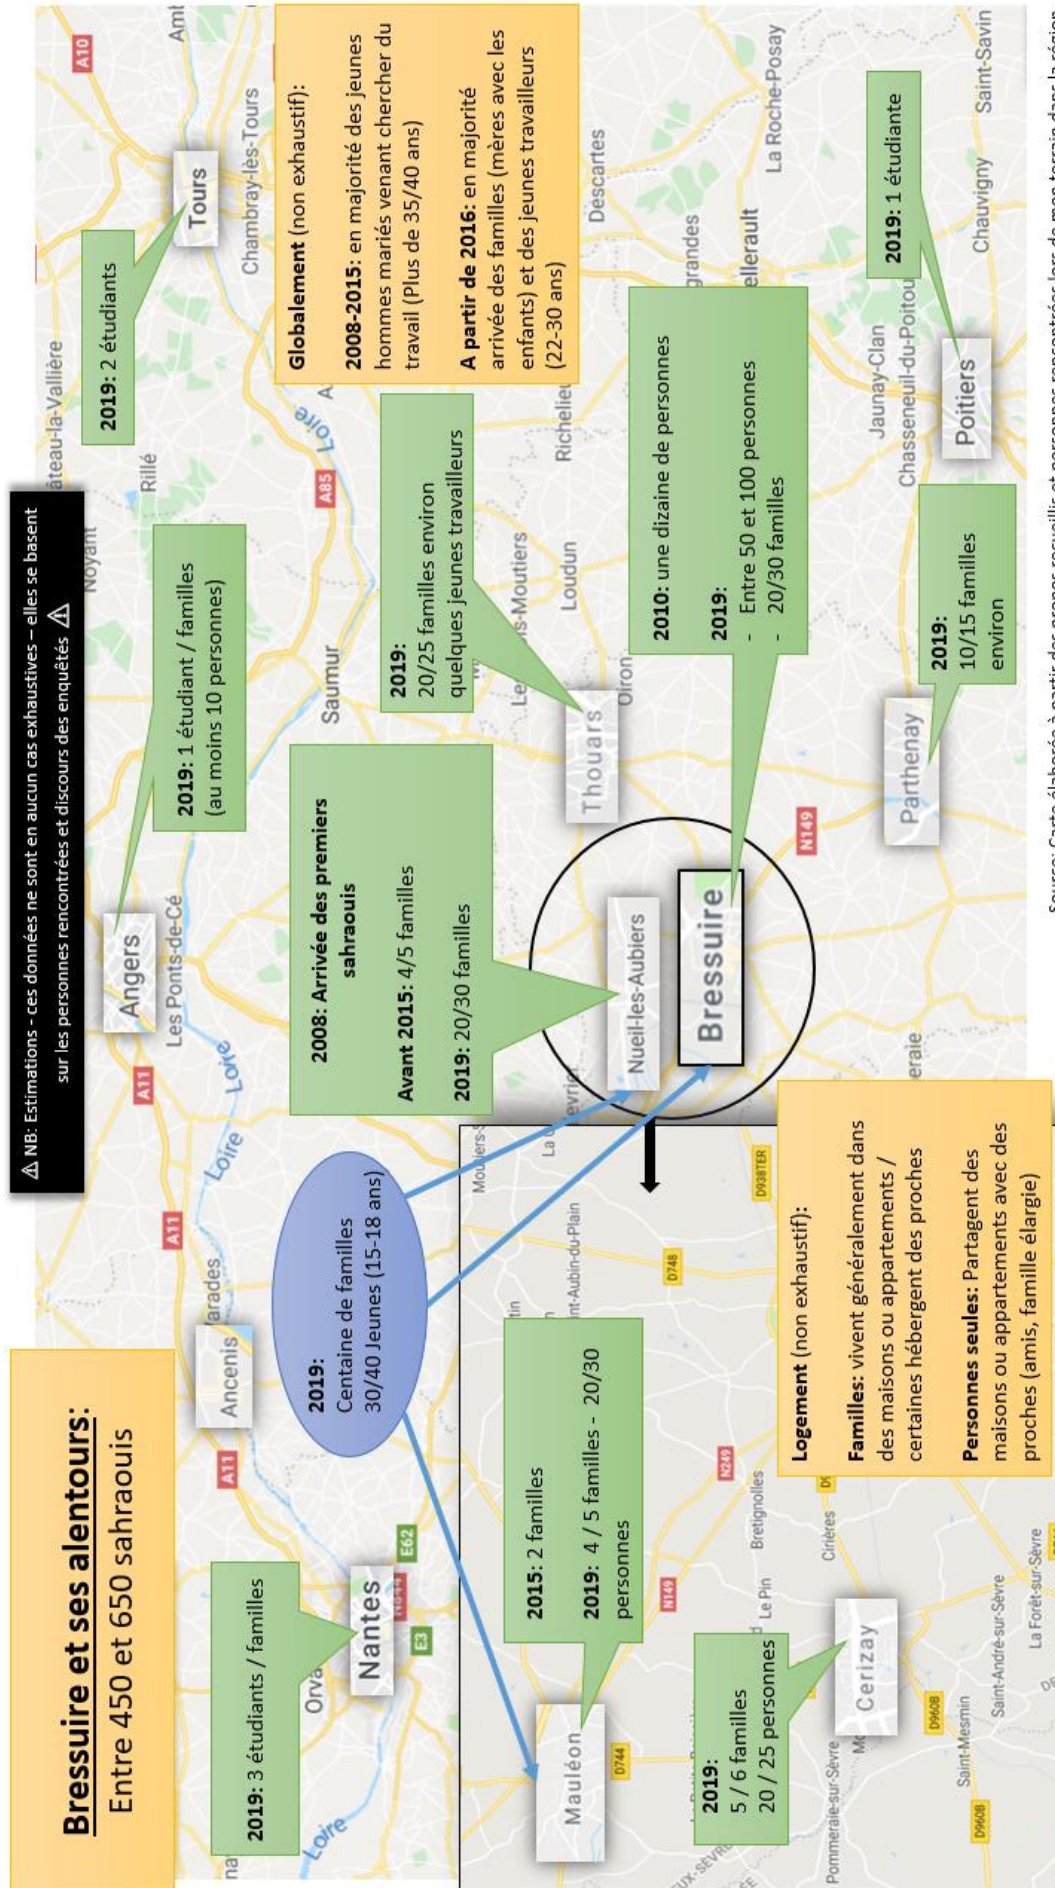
Bressuire et ses alentours:
Entre 450 et 650 sahraouis

⚠ NB: Estimations - ces données ne sont en aucun cas exhaustives – elles se basent sur les personnes rencontrées et discours des enquêtés ⚠

Globalement (non exhaustif):
2008-2015: en majorité des jeunes hommes mariés venant chercher du travail (Plus de 35/40 ans)
A partir de 2016: en majorité arrivée des familles (mères avec les enfants) et des jeunes travailleurs (22-30 ans)

2019: 2 étudiants

Tours

2019: 1 étudiant / familles (au moins 10 personnes)

Angers

2019: 20/25 familles environ quelques jeunes travailleurs

Thouars

2008: Arrivée des premiers sahraouis
Avant 2015: 4/5 familles
2019: 20/30 familles

Nueil-les-Aubiers

2010: une dizaine de personnes
2019:
- Entre 50 et 100 personnes
- 20/30 familles

Bressuire

2019: 1 étudiante

Poitiers

2019: 10/15 familles environ

Parthenay

2019: 3 étudiants / familles

Nantes

Ancenis

2019: Centaine de familles 30/40 Jeunes (15-18 ans)

2015: 2 familles
2019: 4 / 5 familles - 20/30 personnes

Mauléon

2019: 5 / 6 familles 20 / 25 personnes

Cerizay

Logement (non exhaustif):
Familles: vivent généralement dans des maisons ou appartements / certaines hébergent des proches
Personnes seules: Partagent des maisons ou appartements avec des proches (amis, famille élargie)

Amboise Chambray-lès-Tours Château-la-Vallière Rillé Noyant Saumur Loire Les Ponts-de-Cé Richelieu Les Trois-Moutiers Loudun Oiron Descartes La Roche-Posay Châtellerault Jaunay-Clan Chasseneuil-du-Poitou Chauvigny Saint-Savin Varades Orvault Moulins La Chapelle-Saint-Laurent Saint-Aubin-du-Plain Bretignolles Le Pin Cirières Pommeraie-sur-Sèvre Saint-Mesmin Saint-André-sur-Sèvre La Forêt-sur-Sèvre
A10 A85 A11 E62 E3 N149 N249 D938TER D748 D744 D960B

Source: Carte élaborée à partir des propos recueillis et personnes rencontrées lors de mon terrain dans la région